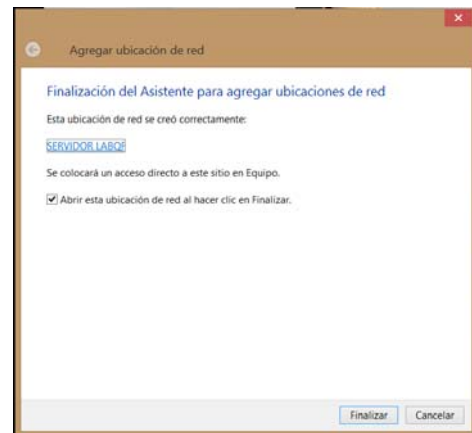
Agregar ubicación de red

Finalización del Asistente para agregar ubicaciones de red

Esta ubicación de red se creó correctamente:

SERVIDOR LABQF

Se colocará un acceso directo a este sitio en Equipo.

Abrir esta ubicación de red al hacer clic en Finalizar.

Finalizar Cancelar